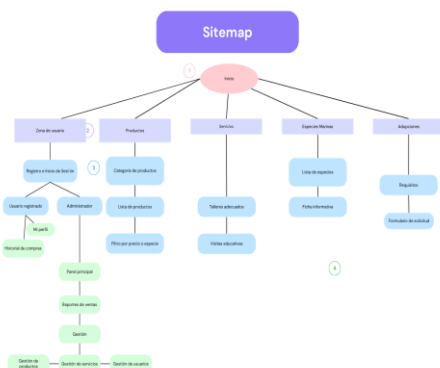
Sitemap

1

Inicio

Zona de usuario

2

Productos

Servicios

Especies Marinas

Adopciones

3

Registro e inicio de Sesión

Categoría de productos

Talleres adecuados

Lista de especies

Requisitos

Usuario registrado

Administrador

Lista de productos

Ficha informativa

Formulario de solicitud

Mi perfil

Historial de compras

Filtro por precio o especie

Visitas educativas

4

Panel principal

Reportes de ventas

Gestión

Gestión de productos

Gestión de servicios

Gestión de usuarios